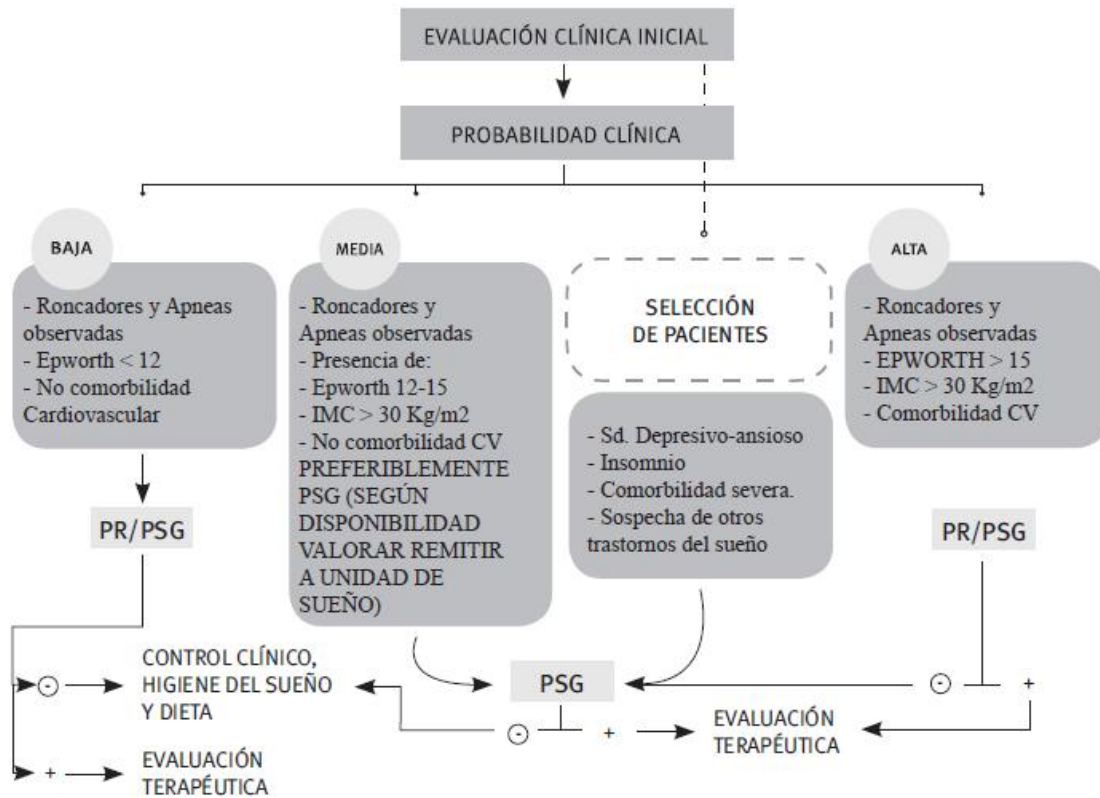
EVALUACIÓN CLÍNICA INICIAL

PROBABILIDAD CLÍNICA

BAJA

- Roncadores y Apneas observadas
- Epworth < 12
- No comorbilidad Cardiovascular

PR/PSG

MEDIA

- Roncadores y Apneas observadas
- Presencia de:
- Epworth 12-15
- IMC > 30 Kg/m2
- No comorbilidad CV
PREFERIBLEMENTE PSG (SEGÚN DISPONIBILIDAD VALORAR REMITIR A UNIDAD DE SUEÑO)

SELECCIÓN DE PACIENTES

- Sd. Depresivo-ansioso
- Insomnio
- Comorbilidad severa.
- Sospecha de otros trastornos del sueño

ALTA

- Roncadores y Apneas observadas
- EPWORTH > 15
- IMC > 30 Kg/m2
- Comorbilidad CV

PR/PSG

⊙ CONTROL CLÍNICO, HIGIENE DEL SUEÑO Y DIETA

+ EVALUACIÓN TERAPÉUTICA

PSG

⊙ + EVALUACIÓN TERAPÉUTICA

⊙ +